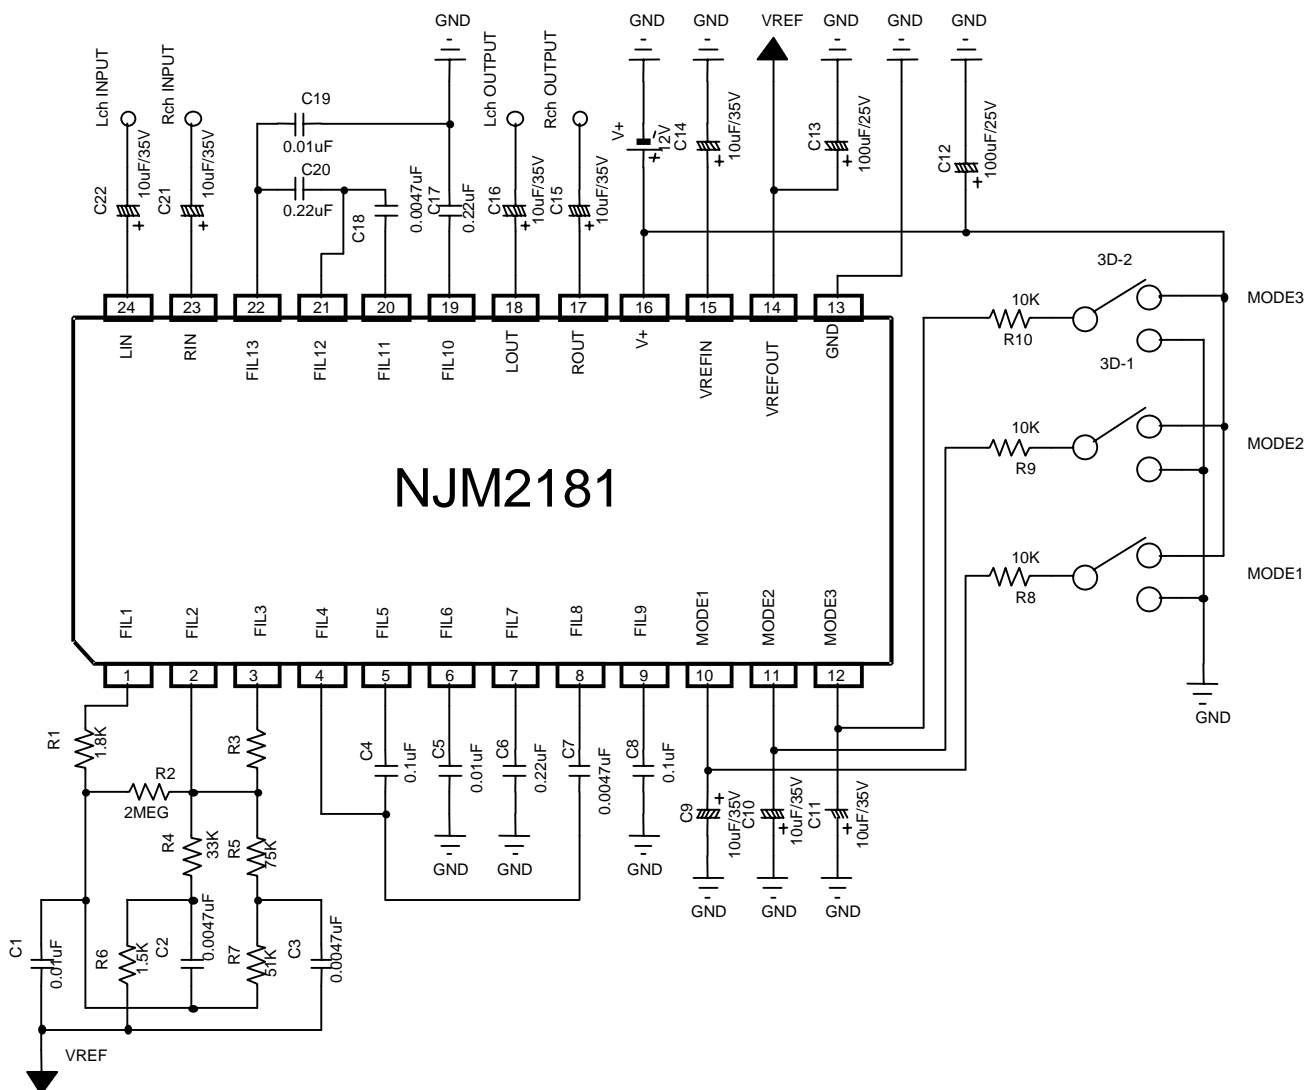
GND GND GND VREF GND GND GND

Lch INPUT
Rch INPUT
Lch OUTPUT
Rch OUTPUT

C19
0.01uF
C20
0.22uF
C18
0.0047uF
C17
0.22uF
C22
10uF/35V
C21
10uF/35V
C16
10uF/35V
C15
10uF/35V
V+
12V
C14
10uF/35V
C13
100uF/25V
C12
100uF/25V

24 23 22 21 20 19 18 17 16 15 14 13

LIN RIN FIL13 FIL12 FIL11 FIL10 LOUT ROUT V+ VREFIN VREFOUT GND

NJM2181

FIL1 FIL2 FIL3 FIL4 FIL5 FIL6 FIL7 FIL8 FIL9 MODE1 MODE2 MODE3

1 2 3 4 5 6 7 8 9 10 11 12

3D-2
10K
R10
3D-1
MODE3
10K
R9
MODE2
10K
R8
MODE1
GND

R1
1.8K
R2
2MEG
R3
R4
33K
R5
75K
C1
0.01uF
R6
1.5K
C2
0.0047uF
R7
51K
C3
0.0047uF
VREF

C4
0.1uF
C5
0.01uF
C6
0.22uF
C7
0.0047uF
C8
0.1uF
GND GND GND
C9
10uF/35V
C10
10uF/35V
C11
10uF/35V
GND GND GND